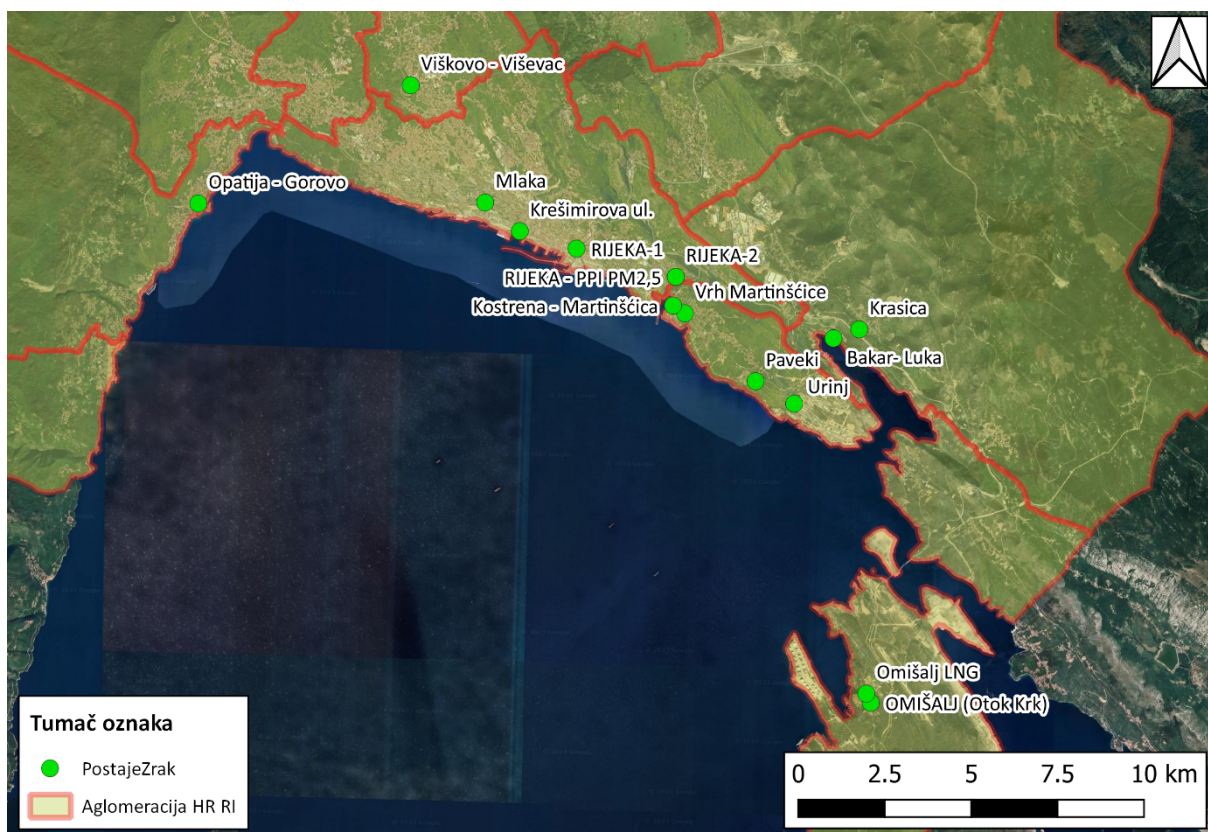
Viškovo - Viševac

Opatija - Gorovo

Mlaka

Krešimirova ul.

RIJEKA-1

RIJEKA-2

RIJEKA - PPI PM2,5

Vrh Martinšćice

Kostrena - Martinšćica

Krasica

Bakar- Luka

Paveki

Urinj

Omišalj LNG

OMIŠALJ (Otok Krk)

Tumač oznaka

PostajeZrak

Aglomeracija HR RI

0 2.5 5 7.5 10 km